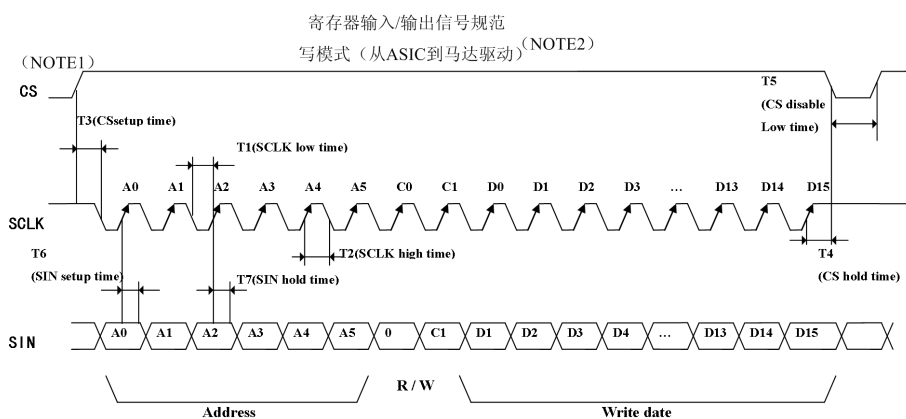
寄存器输入/输出信号规范

写模式（从ASIC到马达驱动）(NOTE2)

(NOTE1)

CS

T5 (CS disable Low time)

T3(CSsetup time)

T1(SCLK low time)

A0 A1 A2 A3 A4 A5 C0 C1 D0 D1 D2 D3 … D13 D14 D15

SCLK

T2(SCLK high time)

T4

T6 (SIN setup time)

T7(SIN hold time)

(CS hold time)

SIN

A0 A1 A2 A3 A4 A5 0 C1 D1 D2 D3 D4 … D13 D14 D15

R / W

Address

Write date